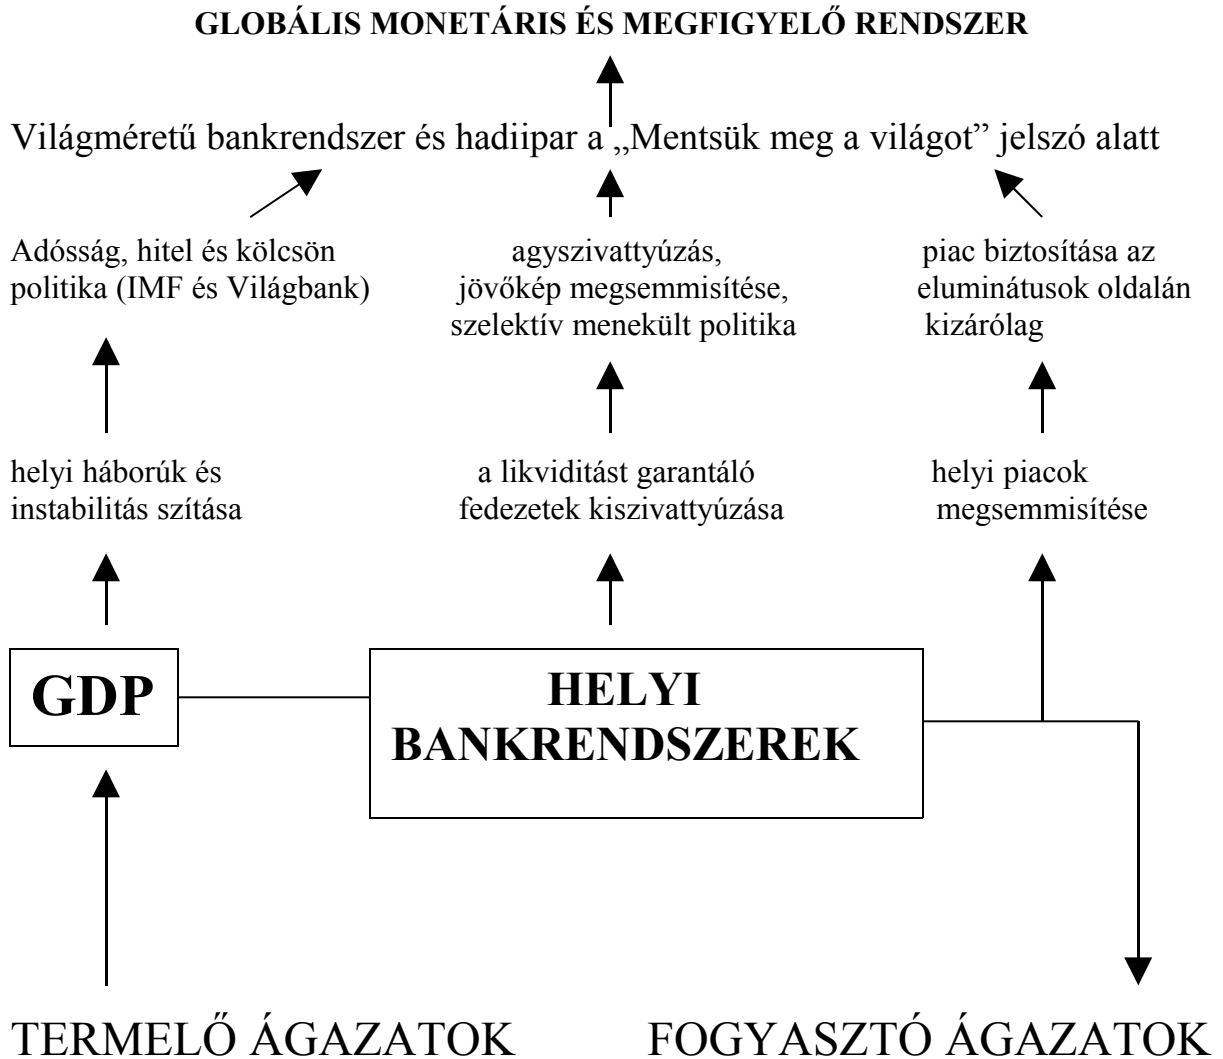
GLOBÁLIS MONETÁRIS ÉS MEGFIGYELŐ RENDSZER

Világméretű bankrendszer és hadiipar a „Mentsük meg a világot” jelszó alatt

Adósság, hitel és kölcsön politika (IMF és Világbank)

agyszivattyúzás, jövőkép megsemmisítése, szelektív menekült politika

piac biztosítása az eluminátusok oldalán kizárólag

helyi háborúk és instabilitás szítása

a likviditást garantáló fedezetek kiszivattyúzása

helyi piacok megsemmisítése

GDP

HELYI BANKRENDSZEREK

TERMELŐ ÁGAZATOK

FOGYASZTÓ ÁGAZATOK